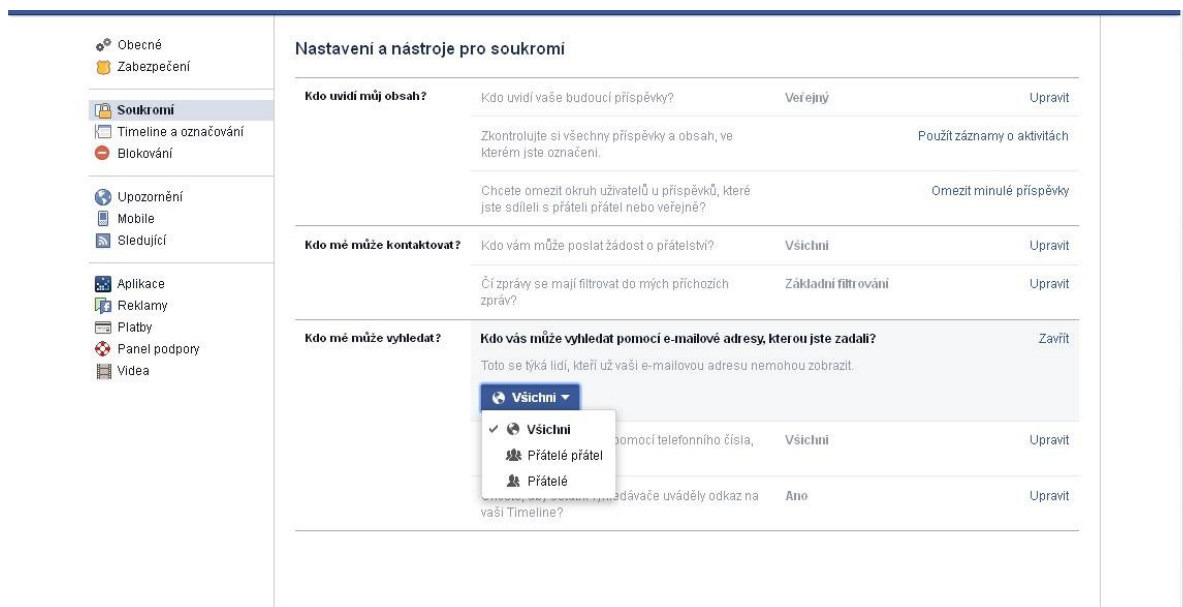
Obecné
Zabezpečení

Soukromí
Timeline a označování
Blokování

Upozornění
Mobile
Sledující

Aplikace
Reklamy
Platby
Panel podpory
Videa

Nastavení a nástroje pro soukromí

| | | | |
|---|---|---|---|
| Kdo uvidí můj obsah? | Kdo uvidí vaše budoucí příspěvky? | Veřejný | Upravit |
| | Zkontrolujte si všechny příspěvky a obsah, ve kterém jste označeni. | | Použít záznamy o aktivitách |
| | Chcete omezit okruh uživatelů u příspěvků, které jste sdíleli s přáteli přátel nebo veřejně? | | Omezit minulé příspěvky |
| Kdo mě může kontaktovat? | Kdo vám může poslat žádost o přátelství? | Všichni | Upravit |
| | Čí zprávy se mají filtrovat do mých příchozích zpráv? | Základní filtrování | Upravit |
| Kdo mě může vyhledat? | Kdo vás může vyhledat pomocí e-mailové adresy, kterou jste zadali? Toto se týká lidí, kteří už vaši e-mailovou adresu nemohou zobrazit. | | Zavřít |
| | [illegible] pomocí telefonního čísla, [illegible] | Všichni | Upravit |
| | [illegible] vyhledávače uváděly odkaz na vaši Timeline? | Ano | Upravit |

Všichni
✓ Všichni
Přátelé přátel
Přátelé